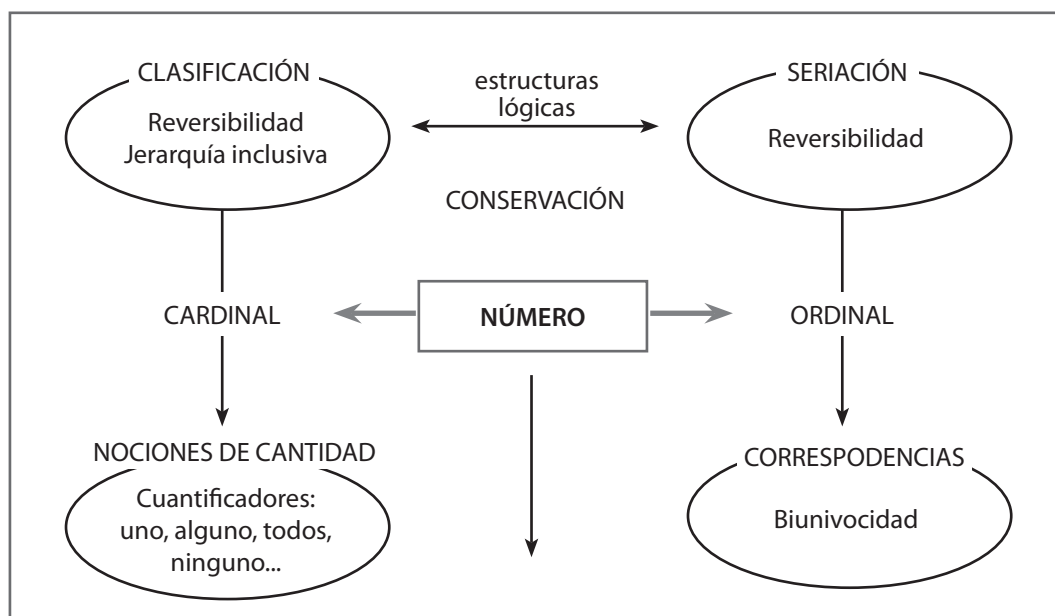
CLASIFICACIÓN
Reversibilidad
Jerarquía inclusiva

estructuras lógicas

SERIACIÓN
Reversibilidad

CONSERVACIÓN

CARDINAL

NÚMERO

ORDINAL

NOCIONES DE CANTIDAD
Cuantificadores: uno, alguno, todos, ninguno...

CORRESPODENCIAS
Biunivocidad